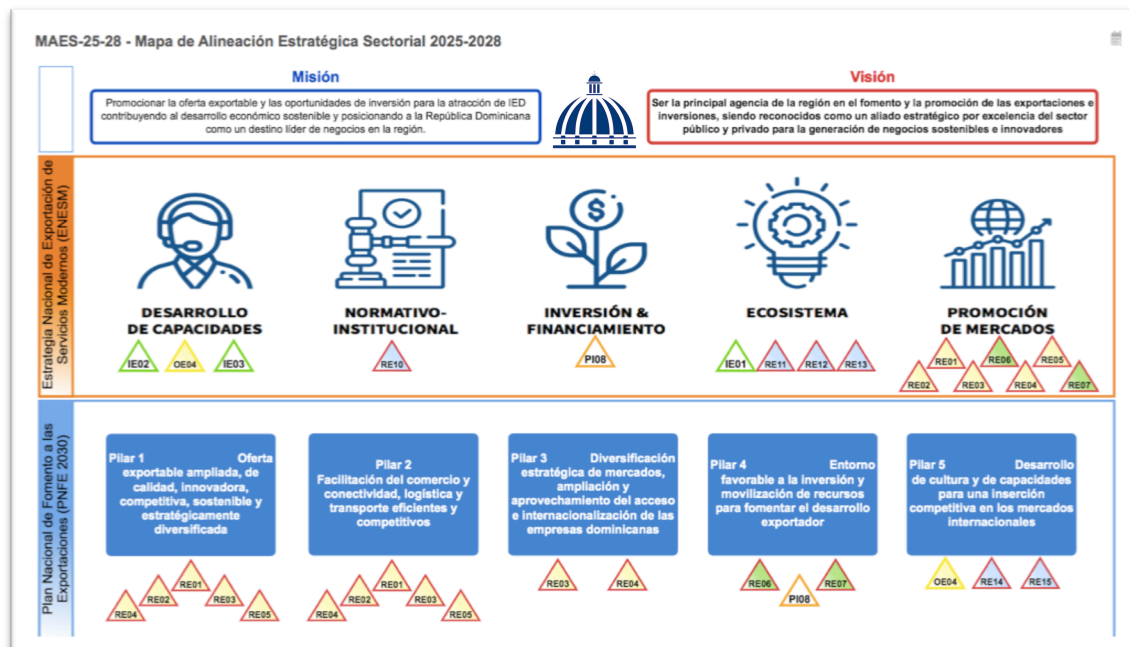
MAES-25-28 - Mapa de Alineación Estratégica Sectorial 2025-2028

Misión

Promocionar la oferta exportable y las oportunidades de inversión para la atracción de IED contribuyendo al desarrollo económico sostenible y posicionando a la República Dominicana como un destino líder de negocios en la región.

Visión

Ser la principal agencia de la región en el fomento y la promoción de las exportaciones e inversiones, siendo reconocidos como un aliado estratégico por excelencia del sector público y privado para la generación de negocios sostenibles e innovadores

Estrategia Nacional de Exportación de Servicios Modernos (ENESM)

DESARROLLO DE CAPACIDADES

IE02 OE04 IE03

NORMATIVO-INSTITUCIONAL

RE10

INVERSIÓN & FINANCIAMIENTO

PI08

ECOSISTEMA

IE01 RE11 RE12 RE13

PROMOCIÓN DE MERCADOS

RE01 RE06 RE05 RE02 RE03 RE04 RE07

Plan Nacional de Fomento a las Exportaciones (PNFE 2030)

Pilar 1 Oferta exportable ampliada, de calidad, innovadora, competitiva, sostenible y estratégicamente diversificada

RE01 RE02 RE03 RE04 RE05

Pilar 2 Facilitación del comercio y conectividad, logística y transporte eficientes y competitivos

RE01 RE02 RE03 RE04 RE05

Pilar 3 Diversificación estratégica de mercados, ampliación y aprovechamiento del acceso e internacionalización de las empresas dominicanas

RE03 RE04

Pilar 4 Entorno favorable a la inversión y movilización de recursos para fomentar el desarrollo exportador

RE06 RE07 PI08

Pilar 5 Desarrollo de cultura y de capacidades para una inserción competitiva en los mercados internacionales

OE04 RE14 RE15